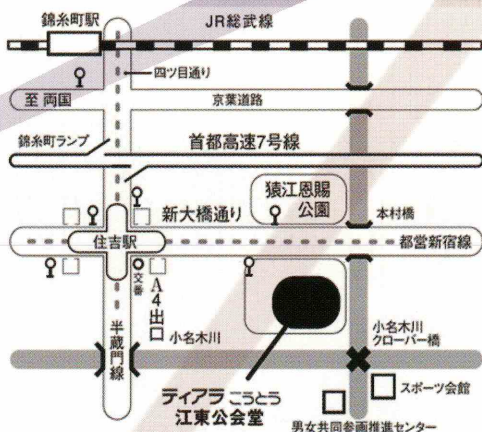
錦糸町駅
JR総武線
四ツ目通り
至 両国
京葉道路
錦糸町ランプ
首都高速7号線
猿江恩賜公園
新大橋通り
本村橋
住吉駅
都営新宿線
交番
A4出口
小名木川
半蔵門線
小名木川クローバー橋
ティアラこうとう
江東公会堂
スポーツ会館
男女共同参画推進センター